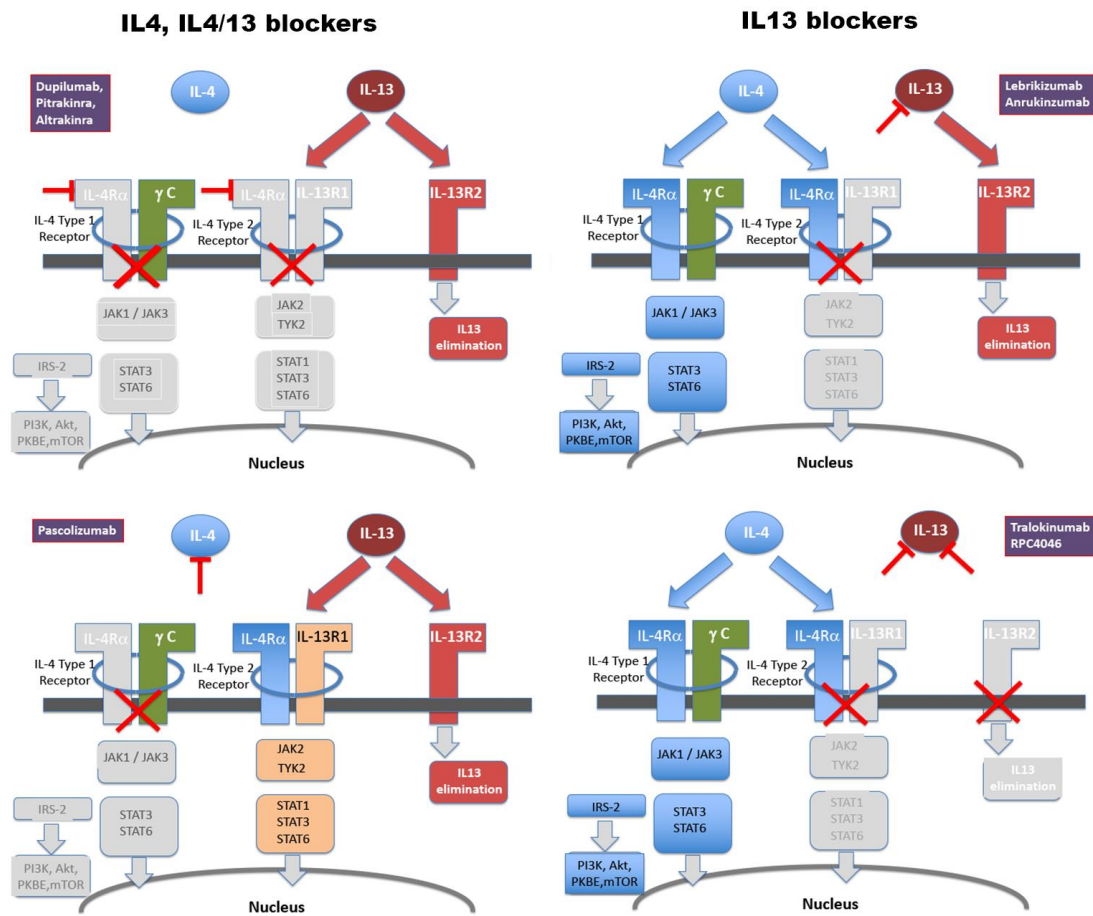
IL4, IL4/13 blockers

IL13 blockers

Dupilumab, Pitrakinra, Altrakinra

IL-4

IL-13

IL-4Rα

γ C

IL-4Rα

IL-13R1

IL-13R2

IL-4 Type 1 Receptor

IL-4 Type 2 Receptor

JAK1 / JAK3

JAK2

TYK2

IL13 elimination

IRS-2

STAT3

STAT6

STAT1

STAT3

STAT6

PI3K, Akt, PKBE,mTOR

Nucleus

IL-4

IL-13

Lebrikizumab Anrukinzumab

IL-4Rα

γ C

IL-4Rα

IL-13R1

IL-13R2

IL-4 Type 1 Receptor

IL-4 Type 2 Receptor

JAK1 / JAK3

JAK2

TYK2

IL13 elimination

IRS-2

STAT3

STAT6

STAT1

STAT3

STAT6

PI3K, Akt, PKBE,mTOR

Nucleus

Pascolizumab

IL-4

IL-13

IL-4Rα

γ C

IL-4Rα

IL-13R1

IL-13R2

IL-4 Type 1 Receptor

IL-4 Type 2 Receptor

JAK1 / JAK3

JAK2

TYK2

IL13 elimination

IRS-2

STAT3

STAT6

STAT1

STAT3

STAT6

PI3K, Akt, PKBE,mTOR

Nucleus

IL-4

IL-13

Tralokinumab RPC4046

IL-4Rα

γ C

IL-4Rα

IL-13R1

IL-13R2

IL-4 Type 1 Receptor

IL-4 Type 2 Receptor

JAK1 / JAK3

JAK2

TYK2

IL13 elimination

IRS-2

STAT3

STAT6

STAT1

STAT3

STAT6

PI3K, Akt, PKBE,mTOR

Nucleus